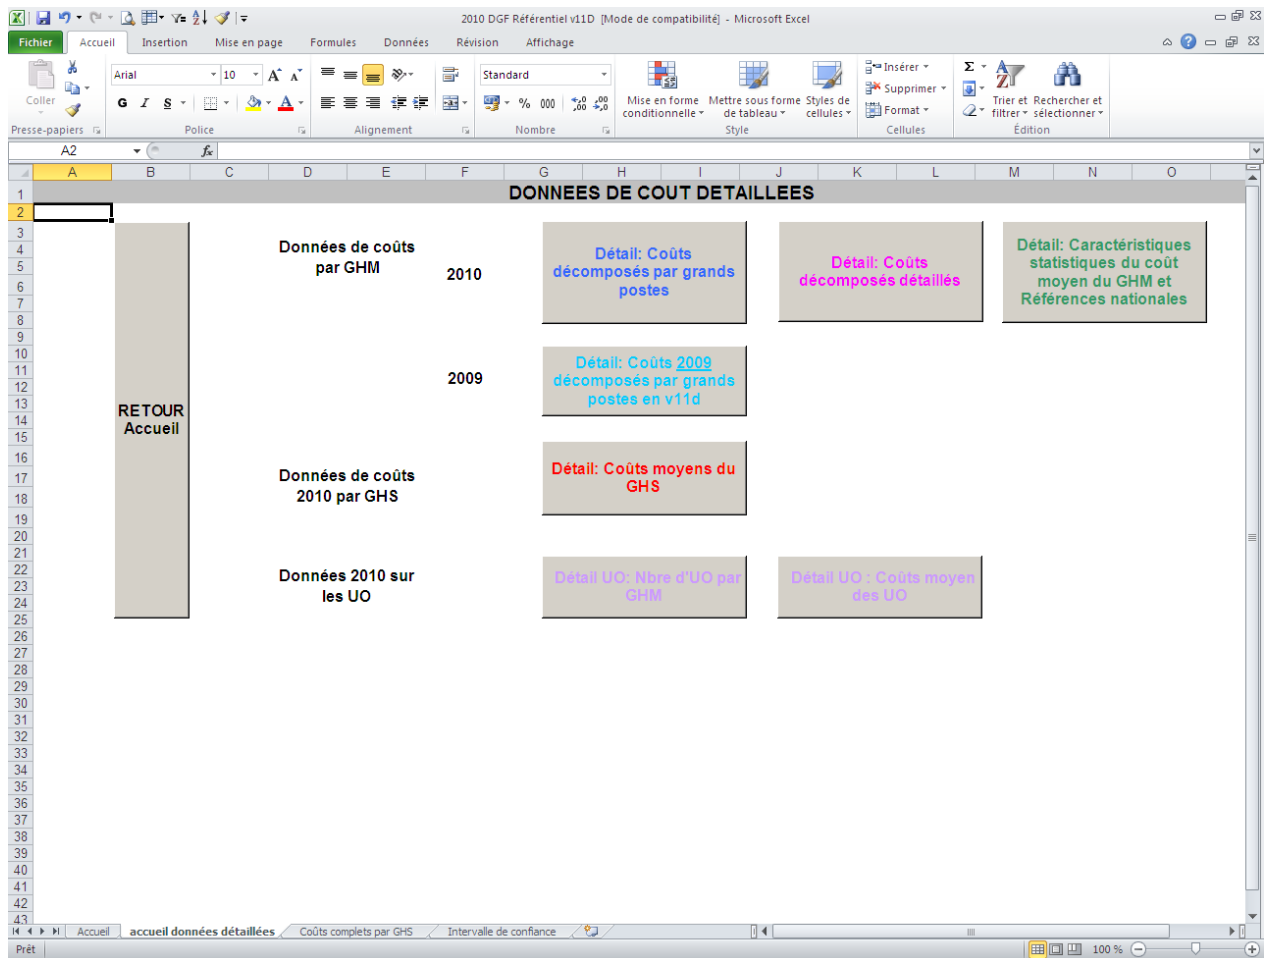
2010 DGF Référentiel v11D [Mode de compatibilité] - Microsoft Excel

Fichier | Accueil | Insertion | Mise en page | Formules | Données | Révision | Affichage

Coller
Presse-papiers
Arial | 10
G I S
Police
Alignement
Standard
% 000
Nombre
Mise en forme conditionnelle
Mettre sous forme de tableau
Styles de cellules
Style
Insérer
Supprimer
Format
Cellules
Σ
Trier et filtrer
Rechercher et sélectionner
Édition

A2
fx

A B C D E F G H I J K L M N O

DONNEES DE COUT DETAILLEES

RETOUR Accueil

Données de coûts par GHM

2010

Détail: Coûts décomposés par grands postes

Détail: Coûts décomposés détaillés

Détail: Caractéristiques statistiques du coût moyen du GHM et Références nationales

2009

Détail: Coûts 2009 décomposés par grands postes en v11d

Données de coûts 2010 par GHS

Détail: Coûts moyens du GHS

Données 2010 sur les UO

Détail UO: Nbre d'UO par GHM

Détail UO : Coûts moyen des UO

Accueil | accueil données détaillées | Coûts complets par GHS | Intervalle de confiance

Prêt
100 %